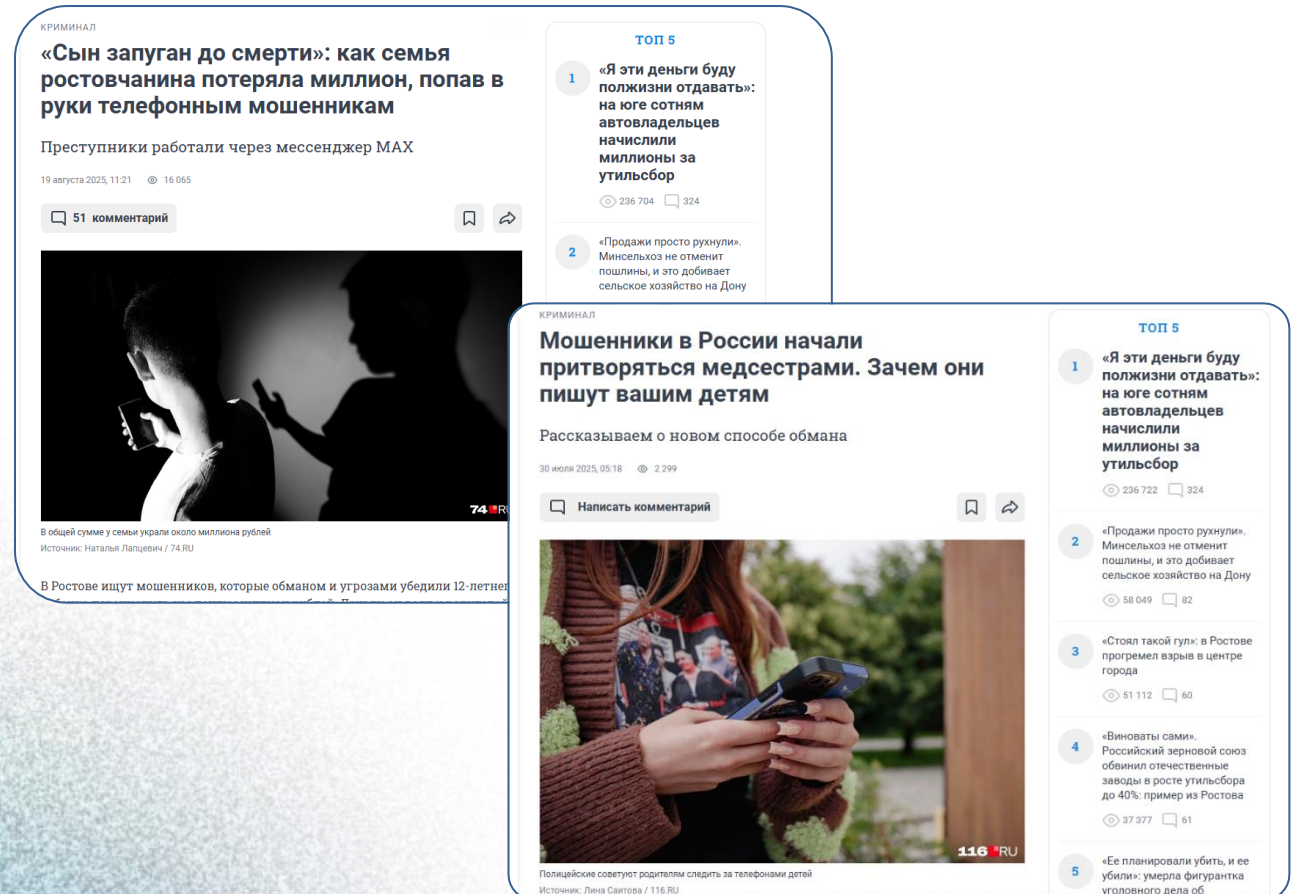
КРИМИНАЛ

«Сын запуган до смерти»: как семья ростовчанина потеряла миллион, попав в руки телефонным мошенникам

Преступники работали через мессенджер MAX

19 августа 2025, 11:21 16 065

51 комментарий

74.RU

В общей сумме у семьи украли около миллиона рублей
Источник: Наталья Лапцевич / 74.RU

В Ростове ищут мошенников, которые обманом и угрозами убедили 12-летнего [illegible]

ТОП 5

1 «Я эти деньги буду полжизни отдавать»: на юге сотням автовладельцев начислили миллионы за утильсбор

236 704 324

2 «Продажи просто рухнули». Минсельхоз не отменит пошлины, и это добивает сельское хозяйство на Дону

КРИМИНАЛ

Мошенники в России начали притворяться медсестрами. Зачем они пишут вашим детям

Рассказываем о новом способе обмана

30 июля 2025, 05:18 2 299

Написать комментарий

116.RU

Полицейские советуют родителям следить за телефонами детей
Источник: Лина Саитова / 116.RU

ТОП 5

1 «Я эти деньги буду полжизни отдавать»: на юге сотням автовладельцев начислили миллионы за утильсбор

236 722 324

2 «Продажи просто рухнули». Минсельхоз не отменит пошлины, и это добивает сельское хозяйство на Дону

58 049 82

3 «Стоял такой гул»: в Ростове прогремел взрыв в центре города

51 112 60

4 «Виноваты сами». Российский зерновой союз обвинил отечественные заводы в росте утильсбора до 40%: пример из Ростова

37 377 61

5 «Ее планировали убить, и ее убили»: умерла фигурантка уголовного дела об